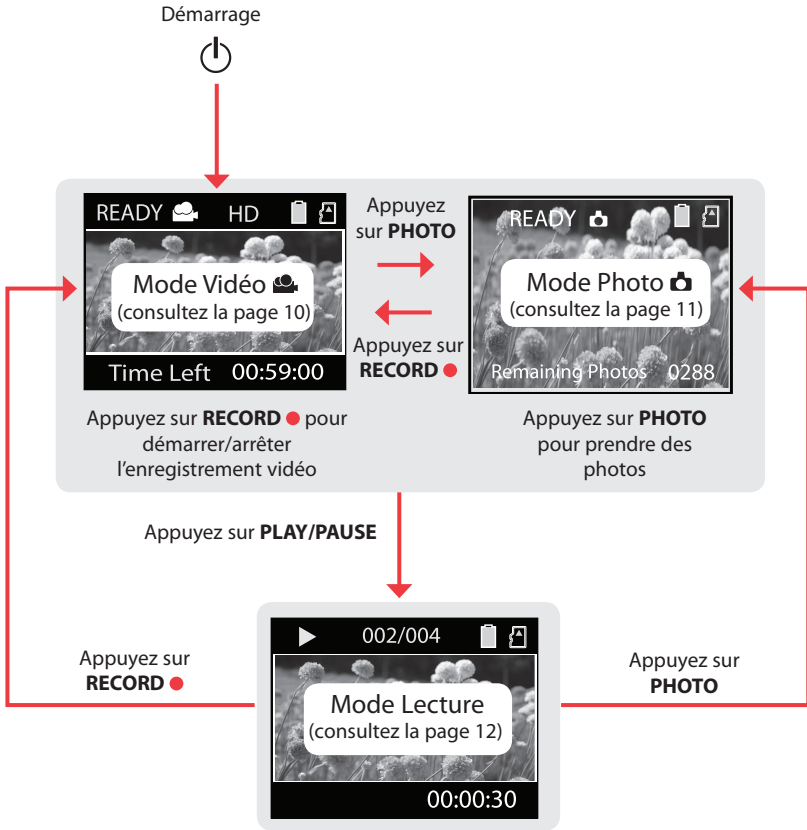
Démarrage

READY HD

Mode Vidéo
(consultez la page 10)

Time Left 00:59:00

Appuyez sur **PHOTO**

Appuyez sur **RECORD**

READY

Mode Photo
(consultez la page 11)

Remaining Photos 0288

Appuyez sur **RECORD** pour démarrer/arrêter l'enregistrement vidéo

Appuyez sur **PHOTO** pour prendre des photos

Appuyez sur **PLAY/PAUSE**

002/004

Mode Lecture
(consultez la page 12)

00:00:30

Appuyez sur **RECORD**

Appuyez sur **PHOTO**